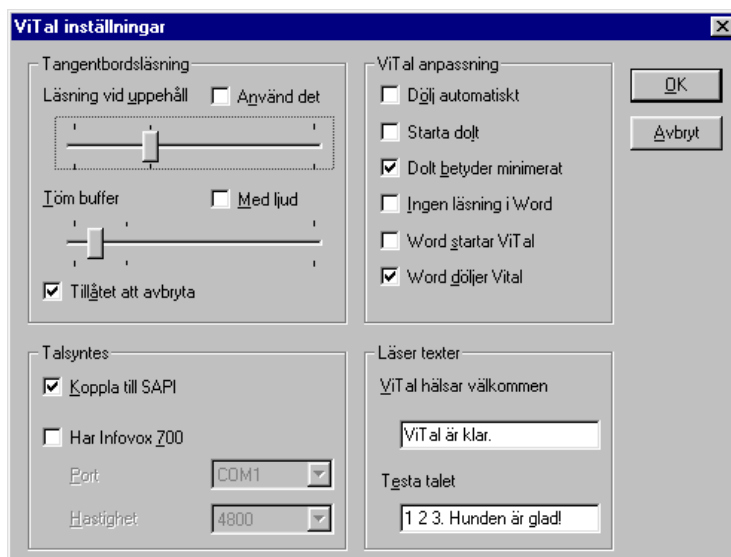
ViTal inställningar

Tangentbordsläsning

Läsning vid uppehåll

Använd det

Töm buffer

Med ljud

Tillåtet att avbryta

ViTal anpassning

Dölj automatiskt

Starta dolt

Dolt betyder minimerat

Ingen läsning i Word

Word startar ViTal

Word döljer Vital

OK

Avbryt

Talsyntes

Koppla till SAPI

Har Infovox 700

Port

COM1

Hastighet

4800

Läser texter

ViTal hälsar välkommen

ViTal är klar.

Testa talet

1 2 3. Hunden är glad!